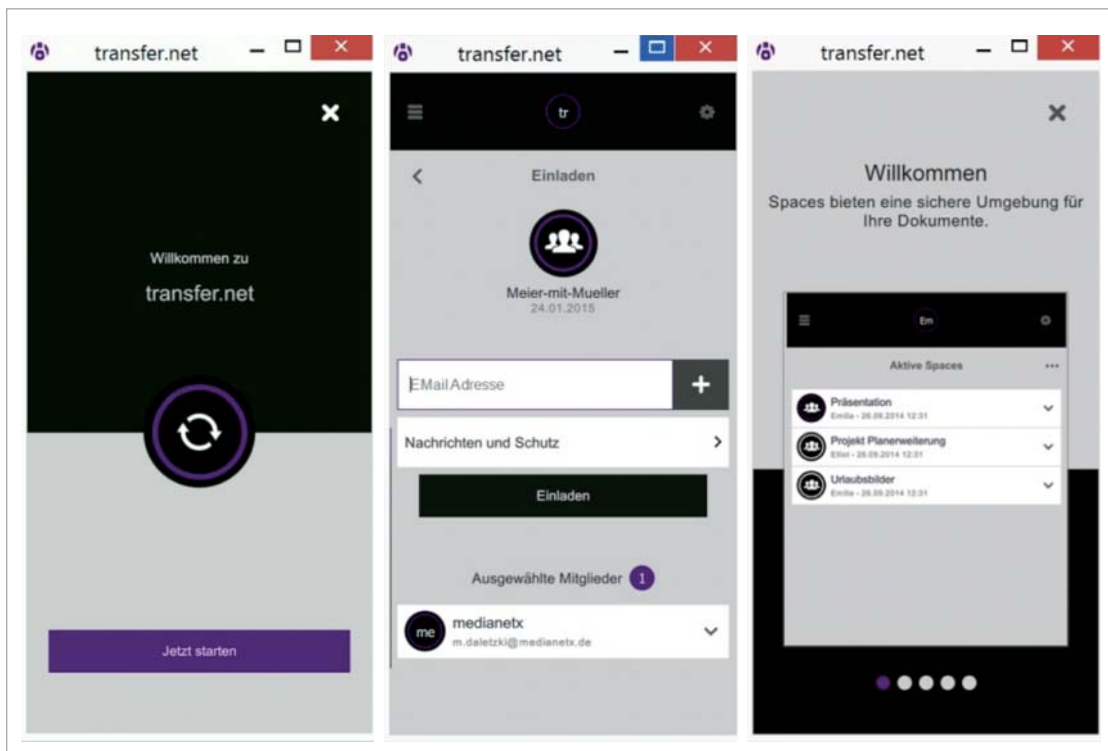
transfer.net

Willkommen zu

transfer.net

Jetzt starten

transfer.net

tr

Einladen

Meier-mit-Mueller
24.01.2015

EMail Adresse

Nachrichten und Schutz

Einladen

Ausgewählte Mitglieder 1

me
medianetx
m.daletzki@medianetx.de

transfer.net

Willkommen
Spaces bieten eine sichere Umgebung für Ihre Dokumente.

Em

Aktive Spaces

Präsentation
Emilia - 26.09.2014 12:31

Projekt Planerweiterung
Elliot - 26.09.2014 12:31

Urlaubsbilder
Emilia - 26.09.2014 12:31